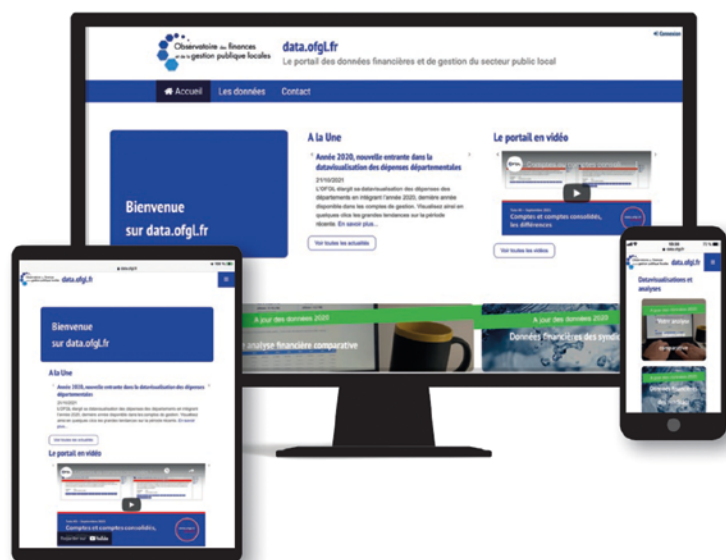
Observatoire des finances et de la gestion publique locales

data.ofgl.fr
Le portail des données financières et de gestion du secteur public local

Connexion

Accueil Les données Contact

Bienvenue sur data.ofgl.fr

A la Une

Année 2020, nouvelle entrante dans la datavisualisation des dépenses départementales

21/10/2021

L'OFGL élargit sa datavisualisation des dépenses des départements en intégrant l'année 2020, dernière année disponible dans les comptes de gestion. Visualisez ainsi en quelques clics les grandes tendances sur la période récente. En savoir plus...

Voir toutes les actualités

Le portail en vidéo

Comptes et comptes consolidés, les différences

Voir toutes les vidéos

A jour des données 2020

analyse financière comparative

A jour des données 2020

Données financières des syndi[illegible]

data.ofgl.fr

Bienvenue sur data.ofgl.fr

A la Une

Année 2020, nouvelle entrante dans la datavisualisation des dépenses départementales

21/10/2021

Voir toutes les actualités

Le portail en vidéo

Comptes et comptes consolidés,

YouTube

Datavisualisations et analyses